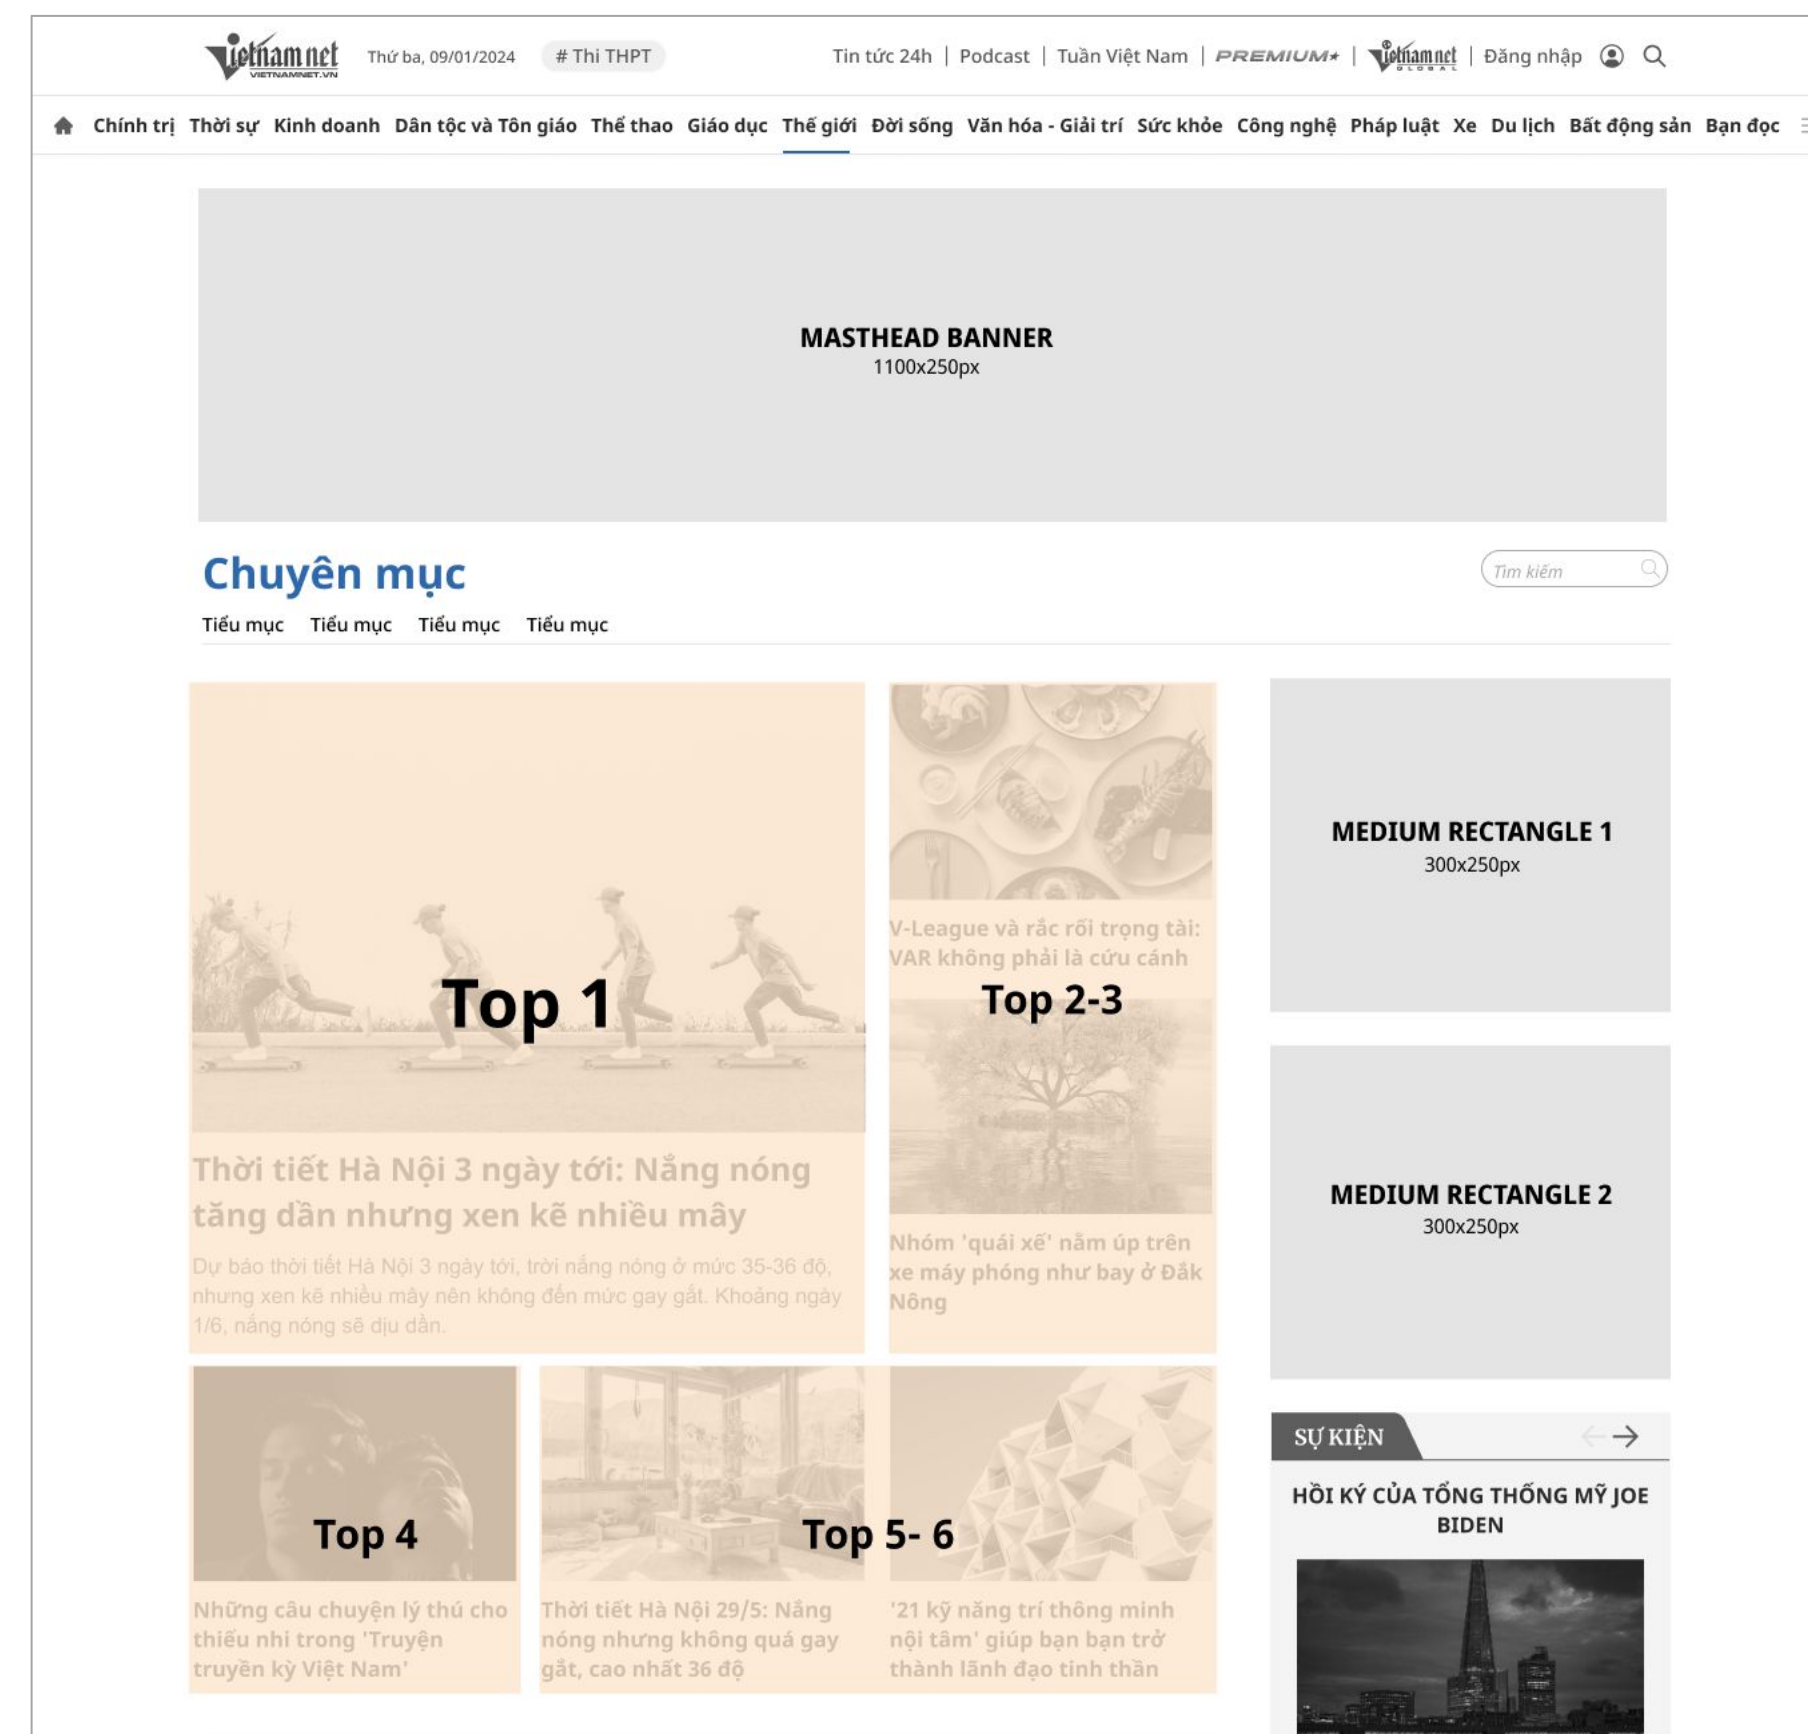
vietnamnet VIETNAMNET.VN Thứ ba, 09/01/2024 # Thi THPT

Tin tức 24h | Podcast | Tuần Việt Nam | PREMIUM | vietnamnet GLOBAL | Đăng nhập

Chính trị Thời sự Kinh doanh Dân tộc và Tôn giáo Thể thao Giáo dục Thế giới Đời sống Văn hóa - Giải trí Sức khỏe Công nghệ Pháp luật Xe Du lịch Bất động sản Bạn đọc

MASTHEAD BANNER
1100x250px

Chuyên mục

Tìm kiếm

Tiểu mục Tiểu mục Tiểu mục Tiểu mục

Top 1

Thời tiết Hà Nội 3 ngày tới: Nắng nóng tăng dần nhưng xen kẽ nhiều mây

Dự báo thời tiết Hà Nội 3 ngày tới, trời nắng nóng ở mức 35-36 độ, nhưng xen kẽ nhiều mây nên không đến mức gay gắt. Khoảng ngày 1/6, nắng nóng sẽ dịu dần.

V-League và rắc rối trọng tài: VAR không phải là cứu cánh

Top 2-3

Nhóm 'quái xế' nằm úp trên xe máy phóng như bay ở Đắk Nông

MEDIUM RECTANGLE 1
300x250px

MEDIUM RECTANGLE 2
300x250px

Top 4

Những câu chuyện lý thú cho thiếu nhi trong 'Truyện truyền kỳ Việt Nam'

Top 5- 6

Thời tiết Hà Nội 29/5: Nắng nóng nhưng không quá gay gắt, cao nhất 36 độ

'21 kỹ năng trí thông minh nội tâm' giúp bạn bạn trở thành lãnh đạo tinh thần

SỰ KIỆN

HỒI KÝ CỦA TỔNG THỐNG MỸ JOE BIDEN